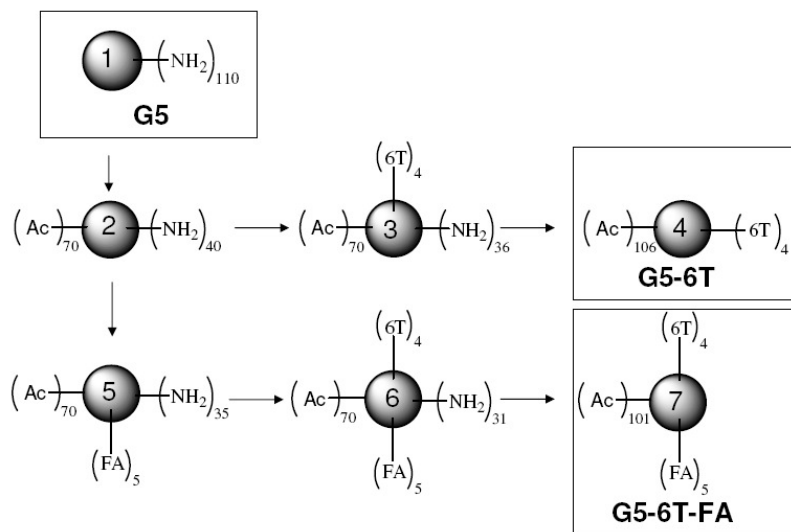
1 $(NH_2)_{110}$
G5

$(6T)_4$

$(Ac)_{70}$ 2 $(NH_2)_{40}$

$(Ac)_{70}$ 3 $(NH_2)_{36}$

$(Ac)_{106}$ 4 $(6T)_4$
G5-6T

$(6T)_4$

$(6T)_4$

$(Ac)_{70}$ 5 $(NH_2)_{35}$
$(FA)_5$

$(Ac)_{70}$ 6 $(NH_2)_{31}$
$(FA)_5$

$(Ac)_{101}$ 7
$(FA)_5$
G5-6T-FA